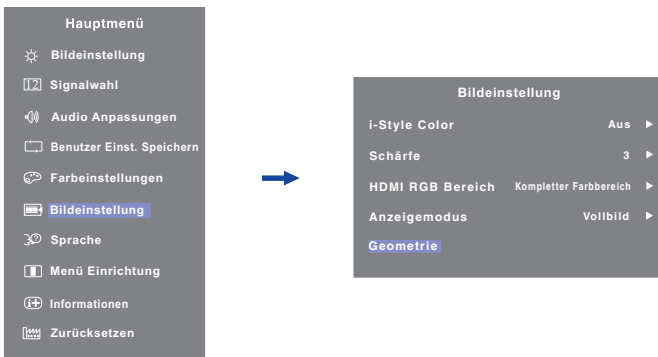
Hauptmenü

Bildeinstellung

Signalwahl

Audio Anpassungen

Benutzer Einst. Speichern

Farbeinstellungen

Bildeinstellung

Sprache

Menü Einrichtung

Informationen

Zurücksetzen

Bildeinstellung

i-Style Color Aus ▶

Schärfe 3 ▶

HDMI RGB Bereich Kompletter Farbbereich ▶

Anzeigemodus Vollbild ▶

Geometrie